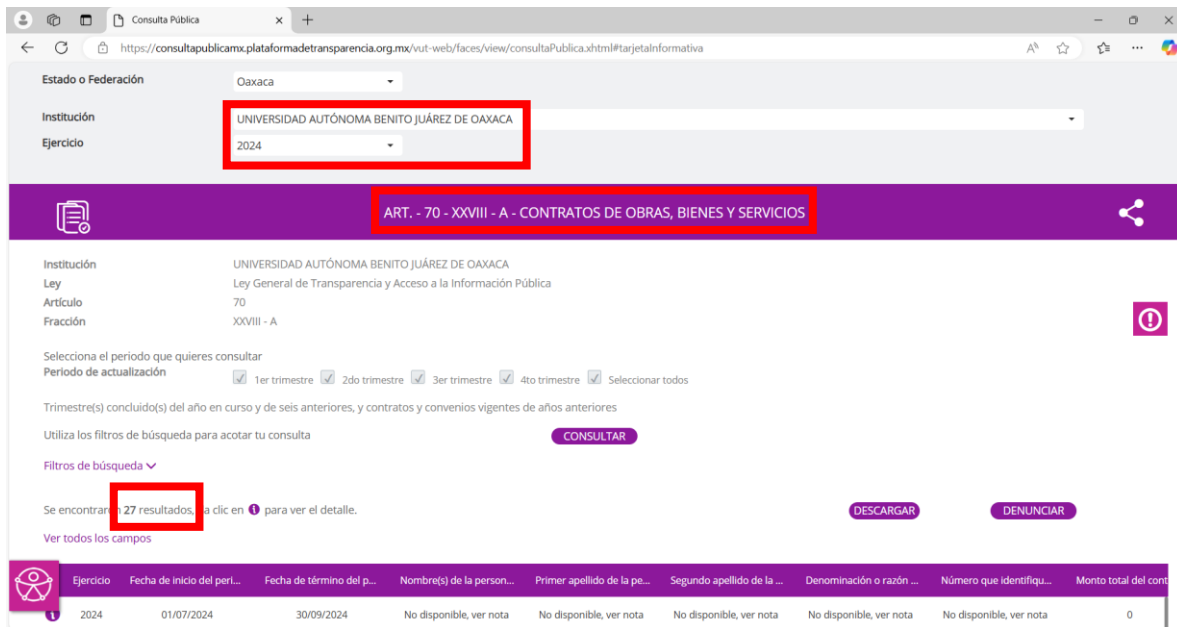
Consulta Pública

https://consultapublicamx.plataformadetransparencia.org.mx/vut-web/faces/view/consultaPublica.xhtml#tarjetaInformativa

Estado o Federación
Oaxaca

Institución
UNIVERSIDAD AUTÓNOMA BENITO JUÁREZ DE OAXACA

Ejercicio
2024

ART. - 70 - XXVIII - A - CONTRATOS DE OBRAS, BIENES Y SERVICIOS

Institución UNIVERSIDAD AUTÓNOMA BENITO JUÁREZ DE OAXACA
Ley Ley General de Transparencia y Acceso a la Información Pública
Artículo 70
Fracción XXVIII - A

Selecciona el periodo que quieres consultar
Periodo de actualización
1er trimestre 2do trimestre 3er trimestre 4to trimestre Seleccionar todos

Trimestre(s) concluido(s) del año en curso y de seis anteriores, y contratos y convenios vigentes de años anteriores

Utiliza los filtros de búsqueda para acotar tu consulta
CONSULTAR

Filtros de búsqueda

Se encontraron 27 resultados, da clic en para ver el detalle.
DESCARGAR
DENUNCIAR

Ver todos los campos

| Ejercicio | Fecha de inicio del peri... | Fecha de término del p... | Nombre(s) de la person... | Primer apellido de la pe... | Segundo apellido de la ... | Denominación o razón ... | Número que identifiqu... | Monto total del cont |
|---|---|---|---|---|---|---|---|---|
| 2024 | 01/07/2024 | 30/09/2024 | No disponible, ver nota | No disponible, ver nota | No disponible, ver nota | No disponible, ver nota | No disponible, ver nota | 0 |